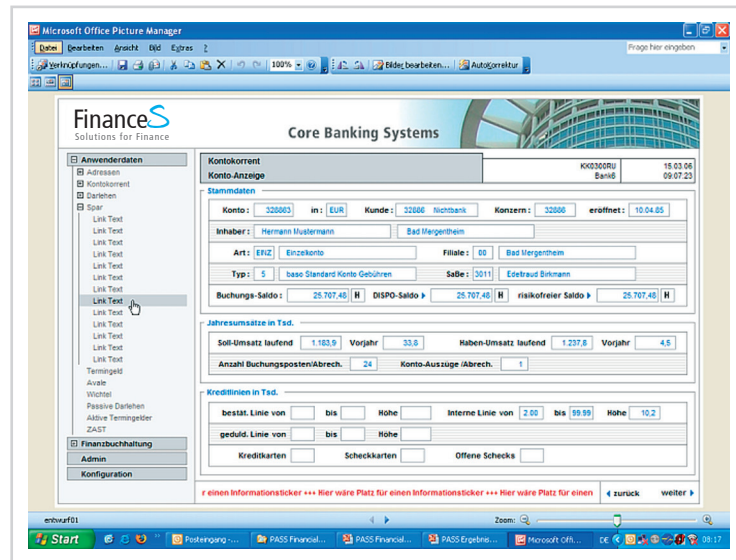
Microsoft Office Picture Manager

Datei Bearbeiten Ansicht Bild Extras ?

Frage hier eingeben

Verknüpfungen... 100% Bilder bearbeiten... AutoKorrektur

FinanceS
Solutions for Finance

Core Banking Systems

Anwenderdaten
Adressen
Kontokorrent
Darlehen
Spar
Link Text
Link Text
Link Text
Link Text
Link Text
Link Text
Link Text
Link Text
Link Text
Link Text
Link Text
Link Text
Link Text
Termingeld
Avale
Wichtel
Passive Darlehen
Aktive Termingelder
ZAST
Finanzbuchhaltung
Admin
Konfiguration

Kontokorrent
Konto-Anzeige

KK0300RU 15.03.06
Bank6 09:07:23

Stammdaten

Konto : 328863 in : EUR Kunde : 32886 Nichtbank Konzern : 32886 eröffnet : 10.04.85

Inhaber : Hermann Mustermann Bad Mergentheim

Art : EINZ Einzelkonto Filiale : 00 Bad Mergentheim

Typ : 5 baso Standard Konto Gebühren SaBe : 3011 Edeltraud Birkmann

Buchungs-Saldo : 25.707,48 H DISPO-Saldo 25.707,48 H risikofreier Saldo 25.707,48 H

Jahresumsätze in Tsd.

Soll-Umsatz laufend 1.183,9 Vorjahr 33,8 Haben-Umsatz laufend 1.237,8 Vorjahr 4,5

Anzahl Buchungsposten/Abrech. 24 Konto-Auszüge /Abrech. 1

Kreditlinien in Tsd.

bestät. Linie von bis Höhe Interne Linie von 2.00 bis 99.99 Höhe 10,2

geduld. Linie von bis Höhe

Kreditkarten Scheckkarten Offene Schecks

r einen Informationsticker +++ Hier wäre Platz für einen Informationsticker +++ Hier wäre Platz für einen

zurück weiter

entwurf01

Zoom:

Start Posteingang -... PASS Financial... PASS Financial... PASS Ergebnis... Microsoft Offi... DE 09:17